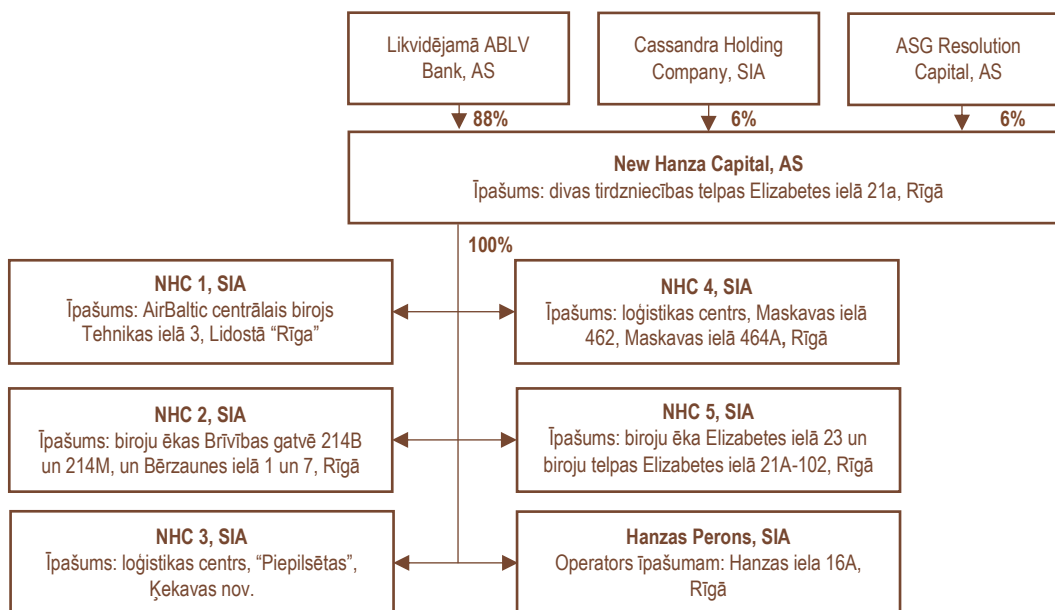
Likvidējamā ABLV Bank, AS

Cassandra Holding Company, SIA

ASG Resolution Capital, AS

88%

6%

6%

New Hanza Capital, AS
Īpašums: divas tirdzniecības telpas Elizabetes ielā 21a, Rīgā

100%

NHC 1, SIA
Īpašums: AirBaltic centrālais birojs Tehnikas ielā 3, Lidostā "Rīga"

NHC 4, SIA
Īpašums: loģistikas centrs, Maskavas ielā 462, Maskavas ielā 464A, Rīgā

NHC 2, SIA
Īpašums: biroju ēkas Brīvības gatvē 214B un 214M, un Bērzaunes ielā 1 un 7, Rīgā

NHC 5, SIA
Īpašums: biroju ēka Elizabetes ielā 23 un biroju telpas Elizabetes ielā 21A-102, Rīgā

NHC 3, SIA
Īpašums: loģistikas centrs, "Piepilsētas", Ķekavas nov.

Hanzas Perons, SIA
Operators īpašumam: Hanzas iela 16A, Rīgā